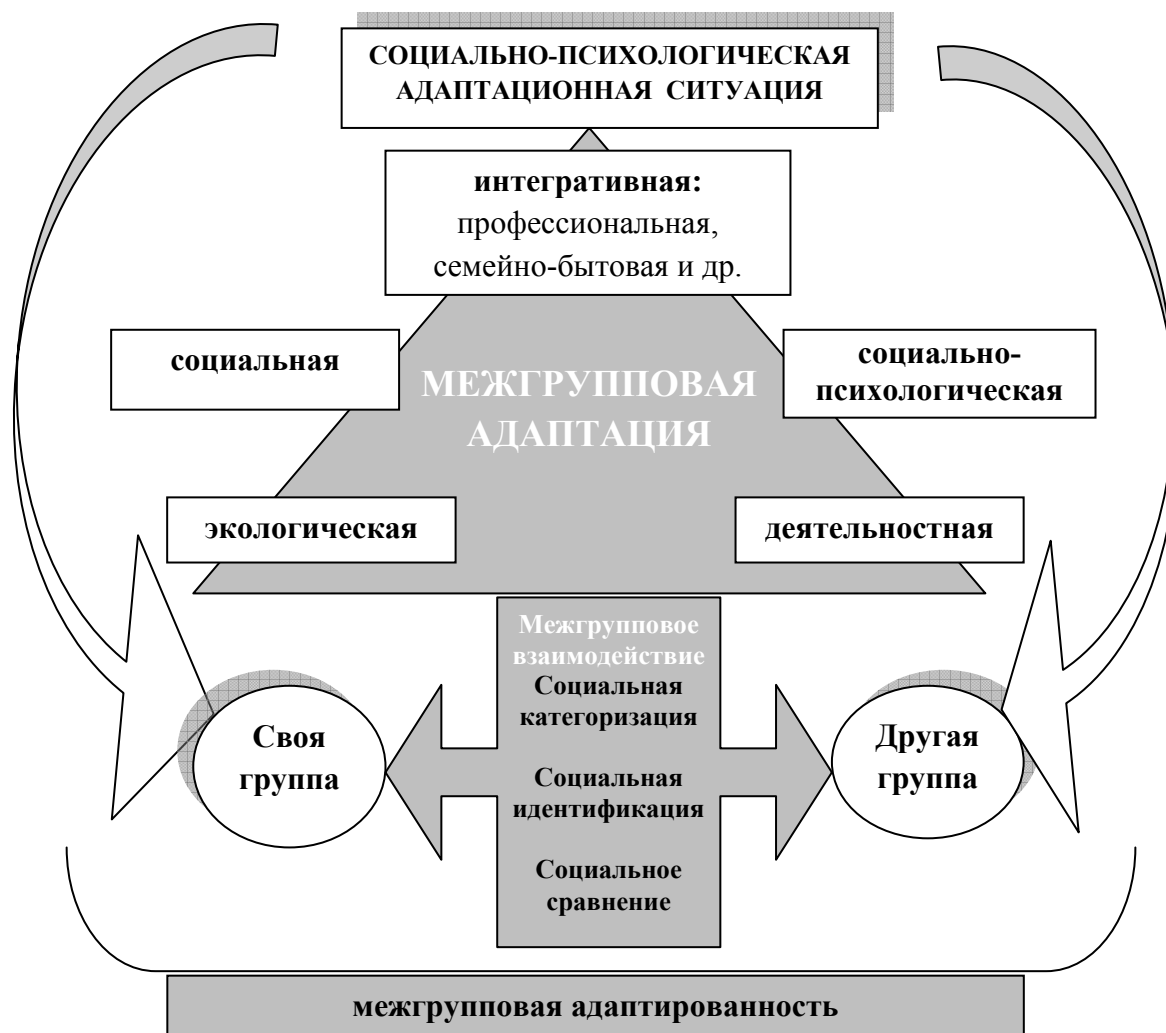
СОЦИАЛЬНО-ПСИХОЛОГИЧЕСКАЯ АДАПТАЦИОННАЯ СИТУАЦИЯ

**интегративная:** профессиональная, семейно-бытовая и др.

социальная

социально-психологическая

МЕЖГРУППОВАЯ АДАПТАЦИЯ

экологическая

деятельностная

Межгрупповое взаимодействие
Социальная категоризация

Социальная идентификация

Социальное сравнение

Своя группа

Другая группа

межгрупповая адаптированность